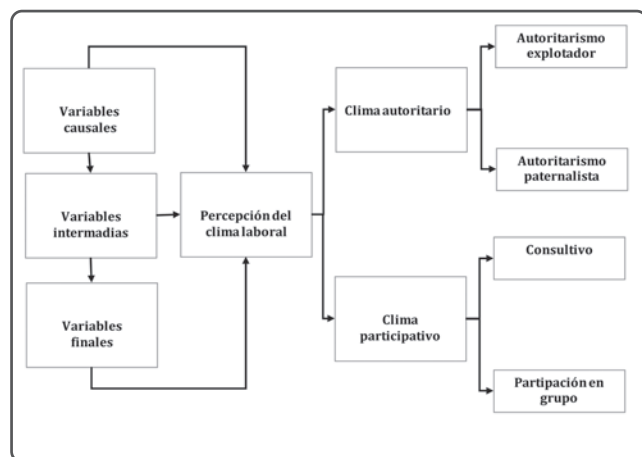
Variables causales

Variables intermadias

Variables finales

Percepción del clima laboral

Clima autoritario

Clima participativo

Autoritarismo explotador

Autoritarismo paternalista

Consultivo

Partipación en grupo